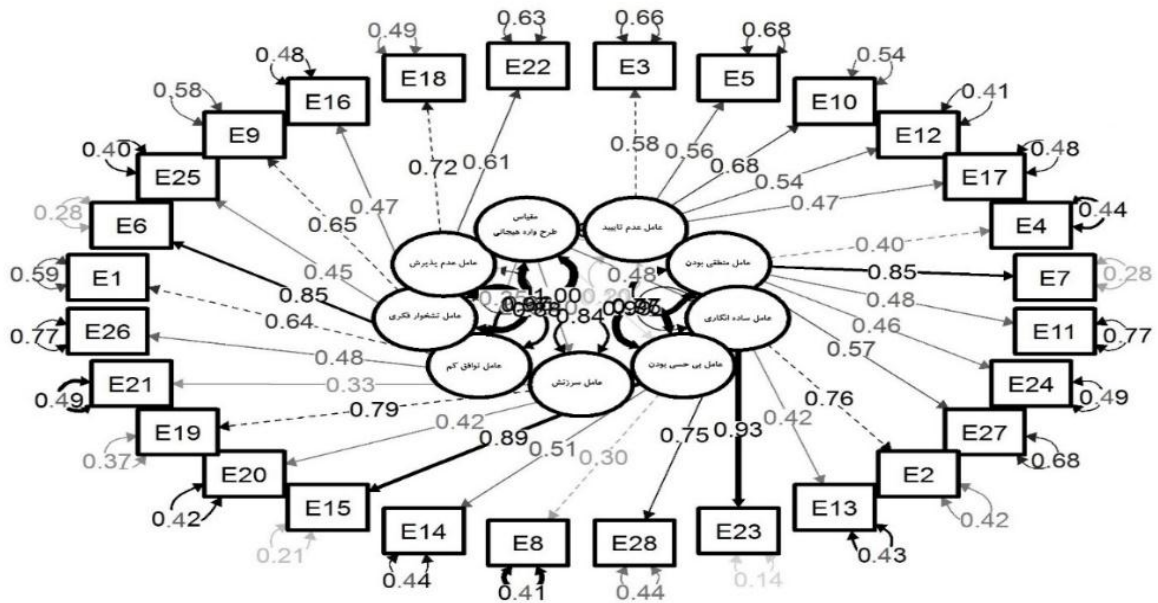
0.49 0.63 0.66 0.68
0.48 E18 E22 E3 E5 0.54
0.58 E16 E10 0.41
E9 E12
0.40 0.72 0.61 0.58 0.56 0.68 0.48
E25 0.54 E17
0.47 0.47
0.28 0.65 مقیاس طرح واره هیجانی عامل عدم تایید 0.44
E6 E4
0.40
عامل عدم پذیرش عامل منطقی بودن
0.45 0.48
0.59 E1 0.85 E7 0.28
0.85 1.00 0.20
عامل تشخوار فکری 0.84 عامل ساده انگاری 0.48
0.77 E26 0.64 0.46 E11 0.77
0.48 عامل توافق کم عامل بی حسی بودن
E21 0.57 E24
0.33 عامل سرزنش
0.49 0.79 0.76 0.49
E19 0.42 0.42 E27
0.89 0.93
0.37 0.51 0.30 0.75 0.68
E20 E2
0.42 E15 E13
E14 E8 E28 E23 0.42
0.21
0.44 0.41 0.44 0.14 0.43